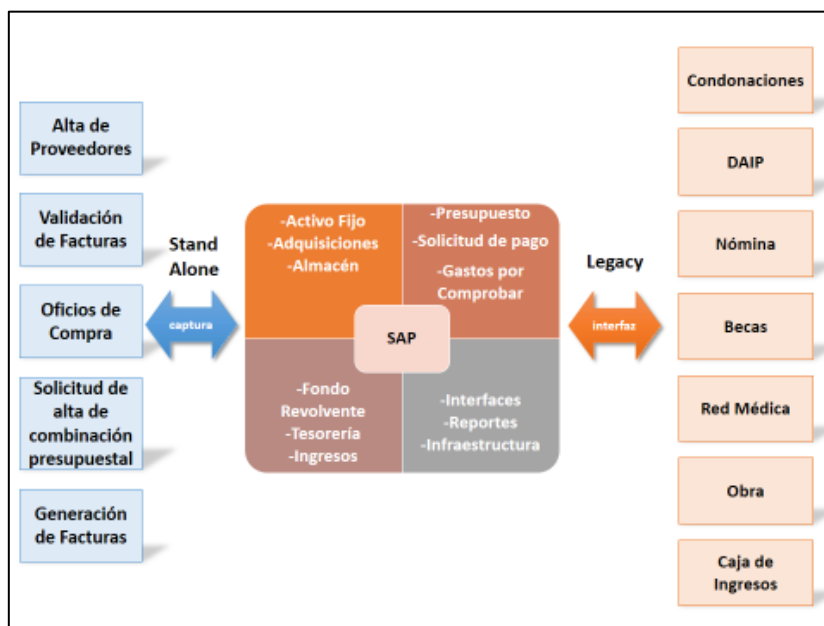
Alta de Proveedores

Validación de Facturas

Oficios de Compra

Solicitud de alta de combinación presupuestal

Generación de Facturas

Stand Alone

captura

-Activo Fijo
-Adquisiciones
-Almacén

-Presupuesto
-Solicitud de pago
-Gastos por Comprobar

SAP

-Fondo Revolvente
-Tesorería
-Ingresos

-Interfaces
-Reportes
-Infraestructura

Legacy

interfaz

Condonaciones

DAIP

Nómina

Becas

Red Médica

Obra

Caja de Ingresos